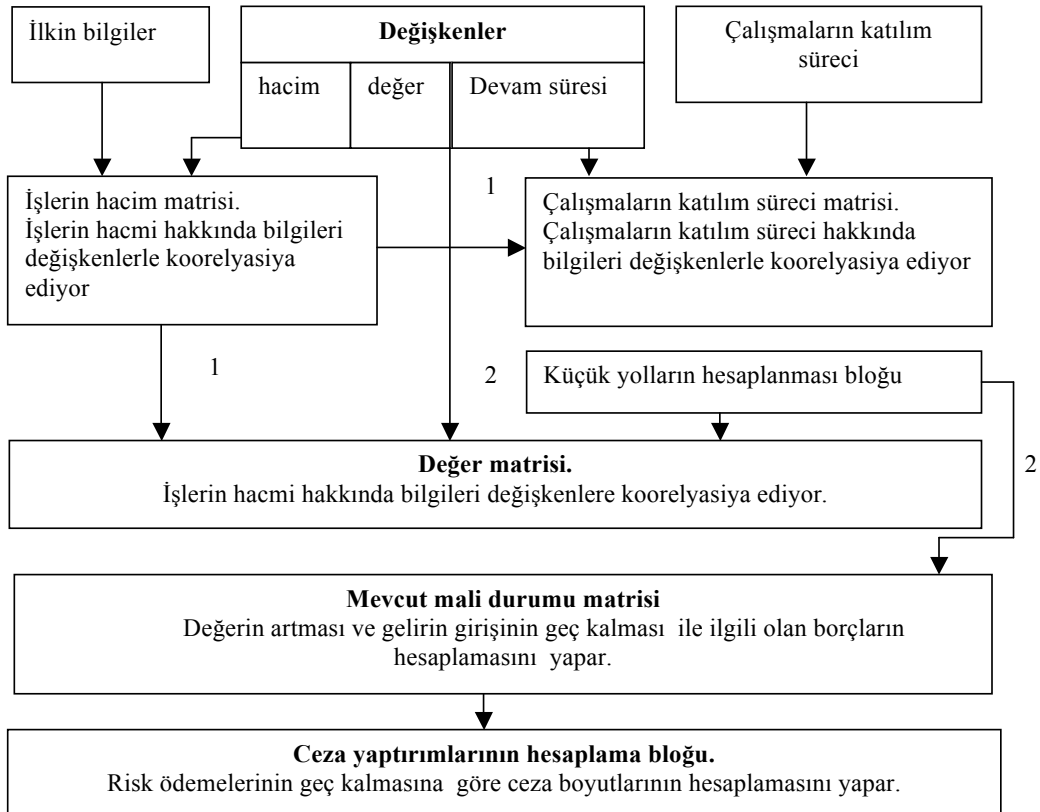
İlkin bilgiler

Değişkenler

| hacim | değer | Devam süresi |
|---|---|---|

Çalışmaların katılım süreci

İşlerin hacim matrisi.
İşlerin hacmi hakkında bilgileri değişkenlerle koorelyasiya ediyor

1

Çalışmaların katılım süreci matrisi.
Çalışmaların katılım süreci hakkında bilgileri değişkenlerle koorelyasiya ediyor

1

2

Küçük yolların hesaplanması bloğu

2

Değer matrisi.
İşlerin hacmi hakkında bilgileri değişkenlere koorelyasiya ediyor.

Mevcut mali durumu matrisi
Değerin artması ve gelirin girişinin geç kalması ile ilgili olan borçların hesaplamasını yapar.

Ceza yaptırımlarının hesaplama bloğu.
Risk ödemelerinin geç kalmasına göre ceza boyutlarının hesaplamasını yapar.